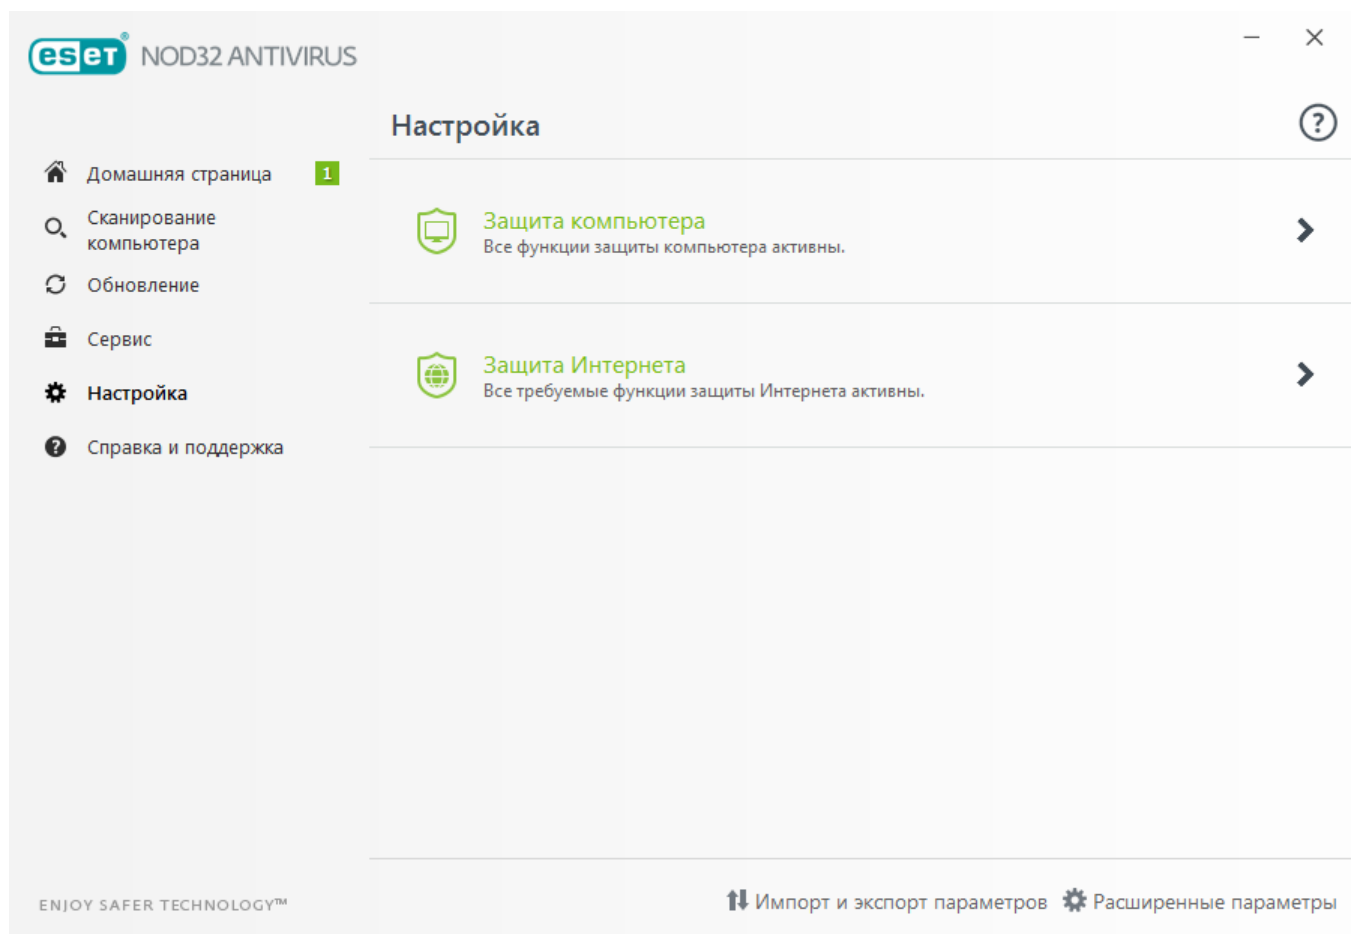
eset NOD32 ANTIVIRUS

Домашняя страница 1
Сканирование компьютера
Обновление
Сервис
Настройка
Справка и поддержка

Настройка

Защита компьютера
Все функции защиты компьютера активны.

Защита Интернета
Все требуемые функции защиты Интернета активны.

ENJOY SAFER TECHNOLOGY™

Импорт и экспорт параметров
Расширенные параметры